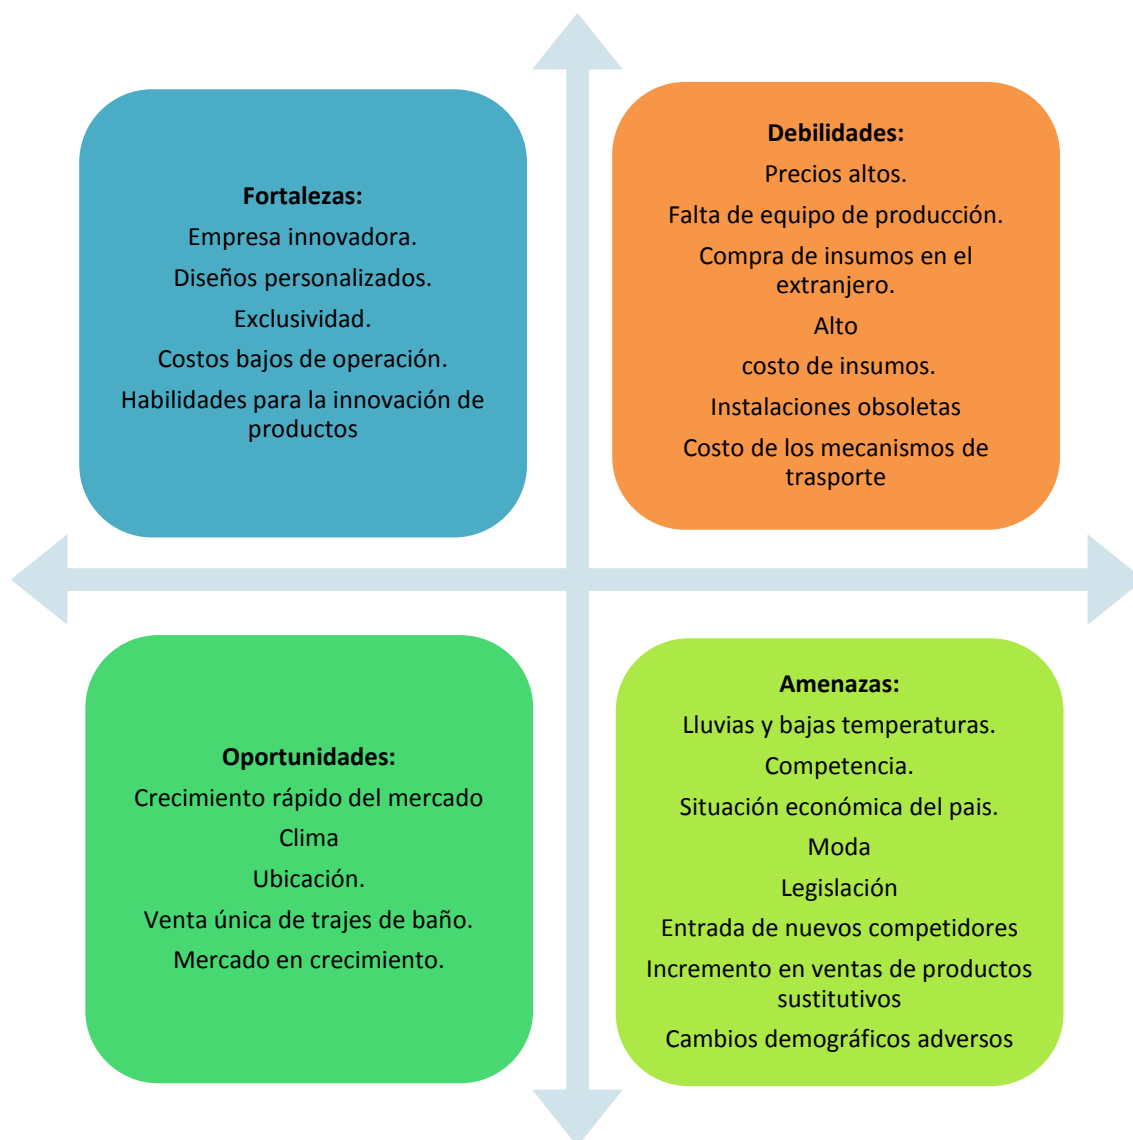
**Fortalezas:**

Empresa innovadora.

Diseños personalizados.

Exclusividad.

Costos bajos de operación.

Habilidades para la innovación de productos

**Debilidades:**

Precios altos.

Falta de equipo de producción.

Compra de insumos en el extranjero.

Alto

costo de insumos.

Instalaciones obsoletas

Costo de los mecanismos de trasporte

**Oportunidades:**

Crecimiento rápido del mercado

Clima

Ubicación.

Venta única de trajes de baño.

Mercado en crecimiento.

**Amenazas:**

Lluvias y bajas temperaturas.

Competencia.

Situación económica del pais.

Moda

Legislación

Entrada de nuevos competidores

Incremento en ventas de productos sustitutivos

Cambios demográficos adversos